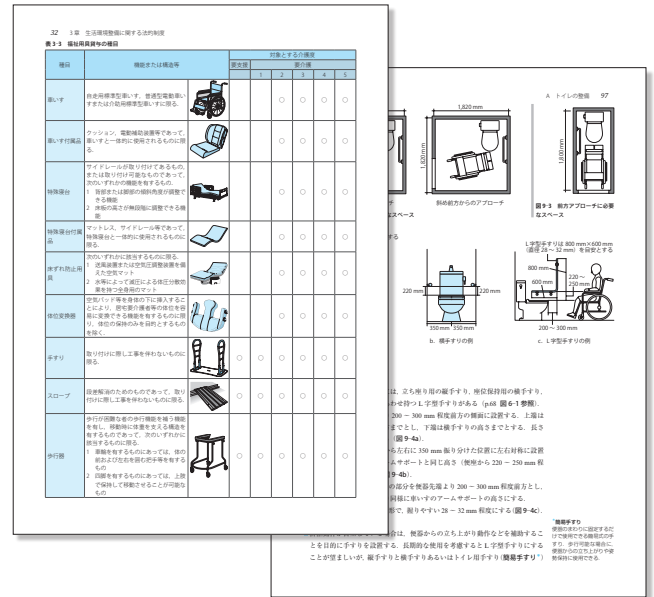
32　3 章　生活環境整備に関する法的制度

表 3-3　福祉用具貸与の種目

| 種目 | 機能または構造等 | 要支援 | 1 | 2 | 3 | 4 | 5 |
|---|---|---|---|---|---|---|---|
| 車いす | 自走用標準型車いす，普通型電動車いすまたは介助用標準型車いすに限る。 | | | ○ | ○ | ○ | ○ |
| 車いす付属品 | クッション，電動補助装置等であって，車いすと一体的に使用されるものに限る。 | | | ○ | ○ | ○ | ○ |
| 特殊寝台 | サイドレールが取り付けてあるもの，または取り付け可能なものであって，次のいずれかの機能を有するもの。 1 背部または脚部の傾斜角度が調整できる機能 2 床板の高さが無段階に調整できる機能 | | | ○ | ○ | ○ | ○ |
| 特殊寝台付属品 | マットレス，サイドレール等であって，特殊寝台と一体的に使用されるものに限る。 | | | ○ | ○ | ○ | ○ |
| 床ずれ防止用具 | 次のいずれかに該当するものに限る。 1 送風装置または空気圧調整装置を備えた空気マット 2 水等によって減圧による体圧分散効果を持つ全身用のマット | | | ○ | ○ | ○ | ○ |
| 体位変換器 | 空気パッド等を身体の下に挿入することにより，居宅要介護者等の体位を容易に変換できる機能を有するものに限り，体位の保持のみを目的とするものを除く。 | | | ○ | ○ | ○ | ○ |
| 手すり | 取り付けに際し工事を伴わないものに限る。 | ○ | ○ | ○ | ○ | ○ | ○ |
| スロープ | 段差解消のためのものであって，取り付けに際し工事を伴わないものに限る。 | ○ | ○ | ○ | ○ | ○ | ○ |
| 歩行器 | 歩行が困難な者の歩行機能を補う機能を有し，移動時に体重を支える構造を有するものであって，次のいずれかに該当するものに限る。 1 車輪を有するものにあっては，体の前および左右を囲む把手等を有するもの 2 四脚を有するものにあっては，上肢で保持して移動させることが可能なもの | ○ | ○ | ○ | ○ | ○ | ○ |

A　トイレの整備　97

1,820 mm
1,820 mm
1,820 mm
斜め前方からのアプローチ
図 9-3　前方アプローチに必要なスペース
なスペース

L 字型手すりは 800 mm×600 mm (直径 28 ～ 32 mm) を設置とする
800 mm
600 mm
220 mm
220 mm
220 ～ 250 mm
350 mm　350 mm
200 ～ 300 mm
b．横手すりの例
c．L 字型手すりの例

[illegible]は，立ち座り用の縦手すり，座位保持用の横手すり，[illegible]わせ持つ L 字型手すりがある (p.68 図 6-1 参照)．
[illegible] 200 ～ 300 mm 程度前方の側面に設置する．上端は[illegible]までとし，下端は横手すりの高さまでとする．長さ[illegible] (図 9-4a)．
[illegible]に 350 mm 振り分けた位置に左右対称に設置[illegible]ムサポートと同じ高さ（便座から 220 ～ 250 mm 程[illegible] 9-4b)．
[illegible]の部分を便器先端より 200 ～ 300 mm 程度前方とし，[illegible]同様に車いすのアームサポートの高さにする．
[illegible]形で，握りやすい 28 ～ 32 mm 程度にする (図 9-4c)．
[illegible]は，便器からの立ち上がり動作などを補助するこ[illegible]を目的に手すりを設置する．長期的な使用を考慮すると L 字型手すりにする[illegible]ことが望ましいが，縦手すりと横手すりあるいはトイレ用手すり（簡易手すり*）

*簡易手すり
便器の両わきに設置するだけで使用できる簡易式の手すり．歩行可能な場合に，便座からの立ち上がりや着座保持に使用できる